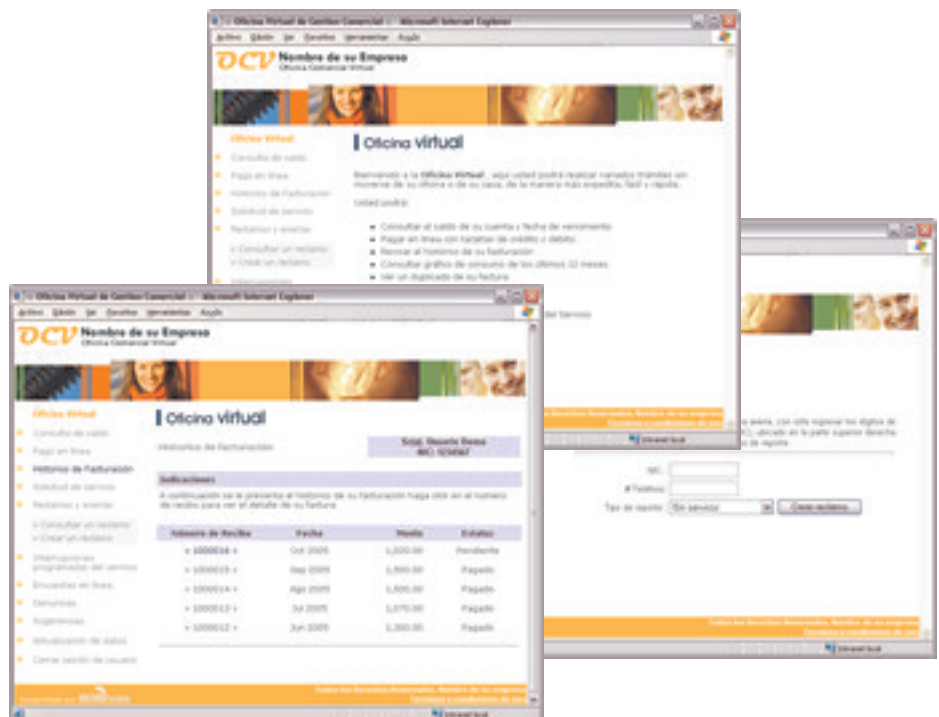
Oficina Virtual de Gestion Comercial - Microsoft Internet Explorer

Archivo Edición Ver Favoritos Herramientas Ayuda

OCV Nombre de su Empresa
Oficina Comercial Virtual

Oficina Virtual
Consulta de saldo
Pago en línea
Historico de Facturación
Solicitud de servicio
Reclamos y averías
» Consultar un reclamo
» Crear un reclamo

Oficina virtual

Bienvenido a la Oficina Virtual , aquí usted podrá realizar variados trámites sin moverse de su oficina o de su casa, de la manera más expedita, fácil y rápida.

Usted podrá:

Consultar el saldo de su cuenta y fecha de vencimiento
Pagar en línea con tarjetas de crédito o débito
Revisar el historico de su facturación
Consultar gráfico de consumo de los últimos 12 meses
Ver un duplicado de su factura

del Servicio

Todos los Derechos Reservados, Nombre de su empresa
Términos y condiciones de uso

Internet local

Oficina Virtual de Gestion Comercial - Microsoft Internet Explorer

Archivo Edición Ver Favoritos Herramientas Ayuda

OCV Nombre de su Empresa
Oficina Comercial Virtual

Oficina Virtual
Consulta de saldo
Pago en línea
Historico de Facturación
Solicitud de servicio
Reclamos y averías
» Consultar un reclamo
» Crear un reclamo
Interrupciones programadas del servicio
Encuestas en línea
Consultas
Sugerencias
Actualización de datos
Cerrar sesión de usuario

Oficina virtual

Historico de facturación

Total: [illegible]
NIC: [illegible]

Indicaciones

A continuación se le presenta el historico de su facturación haga click en el numero de recibo para ver el detalle de su factura.

| Número de Recibo | Fecha | Monto | Estatus |
|---|---|---|---|
| » 1000016 « | Oct 2005 | 1,220.00 | Pendiente |
| » 1000015 « | Sep 2005 | 1,550.00 | Pagado |
| » 1000014 « | Ago 2005 | 1,500.00 | Pagado |
| » 1000013 « | Jul 2005 | 1,070.00 | Pagado |
| » 1000012 « | Jun 2005 | 1,300.00 | Pagado |

Desarrollado por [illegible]

Todos los Derechos Reservados, Nombre de su empresa
Términos y condiciones de uso

Internet local

...avería, con solo ingresar los dígitos de ...C) ubicado en la parte superior derecha ...de reporte

NIC:
# Telefono:
Tipo de reporte: Sin servicio
Crear reclamo

Todos los Derechos Reservados, Nombre de su empresa
Términos y condiciones de uso

Internet local